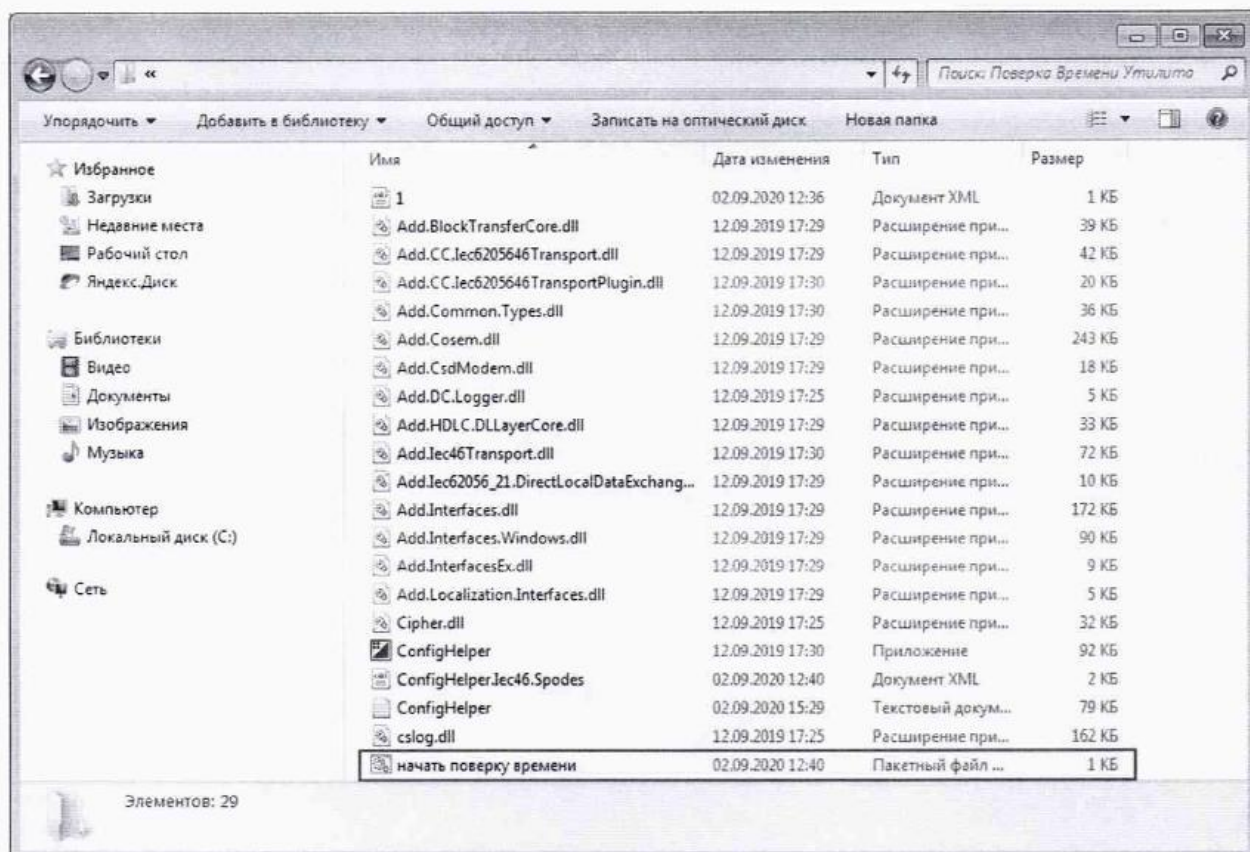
«

Поиск: Поверка Времени Утилита

Упорядочить ▾ Добавить в библиотеку ▾ Общий доступ ▾ Записать на оптический диск Новая папка

Избранное
Загрузки
Недавние места
Рабочий стол
Яндекс.Диск

Библиотеки
Видео
Документы
Изображения
Музыка

Компьютер
Локальный диск (C:)

Сеть

| Имя | Дата изменения | Тип | Размер |
|---|---|---|---|
| 1 | 02.09.2020 12:36 | Документ XML | 1 КБ |
| Add.BlockTransferCore.dll | 12.09.2019 17:29 | Расширение при... | 39 КБ |
| Add.CC.Iec6205646Transport.dll | 12.09.2019 17:29 | Расширение при... | 42 КБ |
| Add.CC.Iec6205646TransportPlugin.dll | 12.09.2019 17:30 | Расширение при... | 20 КБ |
| Add.Common.Types.dll | 12.09.2019 17:30 | Расширение при... | 36 КБ |
| Add.Cosem.dll | 12.09.2019 17:29 | Расширение при... | 243 КБ |
| Add.CsdModem.dll | 12.09.2019 17:29 | Расширение при... | 18 КБ |
| Add.DC.Logger.dll | 12.09.2019 17:25 | Расширение при... | 5 КБ |
| Add.HDLC.DLLayerCore.dll | 12.09.2019 17:29 | Расширение при... | 33 КБ |
| Add.Iec46Transport.dll | 12.09.2019 17:30 | Расширение при... | 72 КБ |
| Add.Iec62056_21.DirectLocalDataExchang... | 12.09.2019 17:29 | Расширение при... | 10 КБ |
| Add.Interfaces.dll | 12.09.2019 17:29 | Расширение при... | 172 КБ |
| Add.Interfaces.Windows.dll | 12.09.2019 17:29 | Расширение при... | 90 КБ |
| Add.InterfacesEx.dll | 12.09.2019 17:29 | Расширение при... | 9 КБ |
| Add.Localization.Interfaces.dll | 12.09.2019 17:29 | Расширение при... | 5 КБ |
| Cipher.dll | 12.09.2019 17:25 | Расширение при... | 32 КБ |
| ConfigHelper | 12.09.2019 17:30 | Приложение | 92 КБ |
| ConfigHelper.Iec46.Spodes | 02.09.2020 12:40 | Документ XML | 2 КБ |
| ConfigHelper | 02.09.2020 15:29 | Текстовый докум... | 79 КБ |
| cslog.dll | 12.09.2019 17:25 | Расширение при... | 162 КБ |
| начать поверку времени | 02.09.2020 12:40 | Пакетный файл ... | 1 КБ |

Элементов: 29